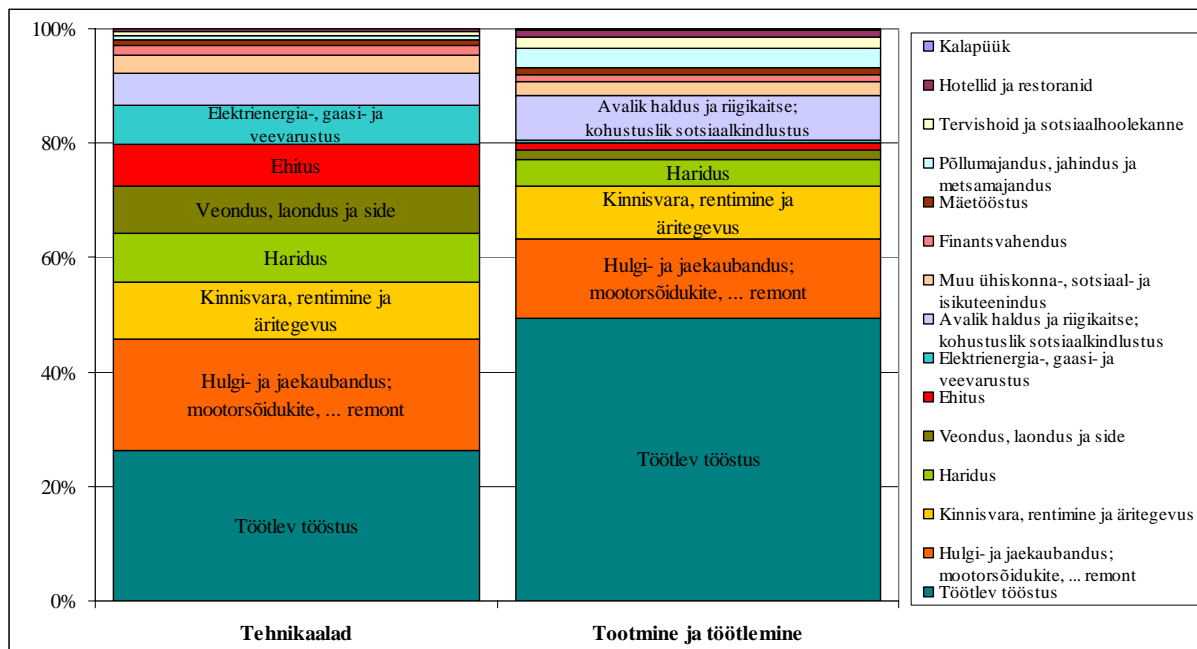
100%
80%
60%
40%
20%
0%

Elektrienergia-, gaasi- ja veevarustus
Ehitus
Veondus, laondus ja side
Haridus
Kinnisvara, rentimine ja äritegevus
Hulgi- ja jaekaubandus; mootorsõidukite, ... remont
Töötlev tööstus

Avalik haldus ja riigikaitse; kohustuslik sotsiaalkindlustus
Haridus
Kinnisvara, rentimine ja äritegevus
Hulgi- ja jaekaubandus; mootorsõidukite, ... remont
Töötlev tööstus

Tehnikaalad
Tootmine ja töötlemine

Kalapüük
Hotellid ja restoranid
Tervishoid ja sotsiaalhoolekanne
Põllumajandus, jahindus ja metsamajandus
Mäetööstus
Finantsvahendus
Muu ühiskonna-, sotsiaal- ja isikuteenindus
Avalik haldus ja riigikaitse; kohustuslik sotsiaalkindlustus
Elektrienergia-, gaasi- ja veevarustus
Ehitus
Veondus, laondus ja side
Haridus
Kinnisvara, rentimine ja äritegevus
Hulgi- ja jaekaubandus; mootorsõidukite, ... remont
Töötlev tööstus